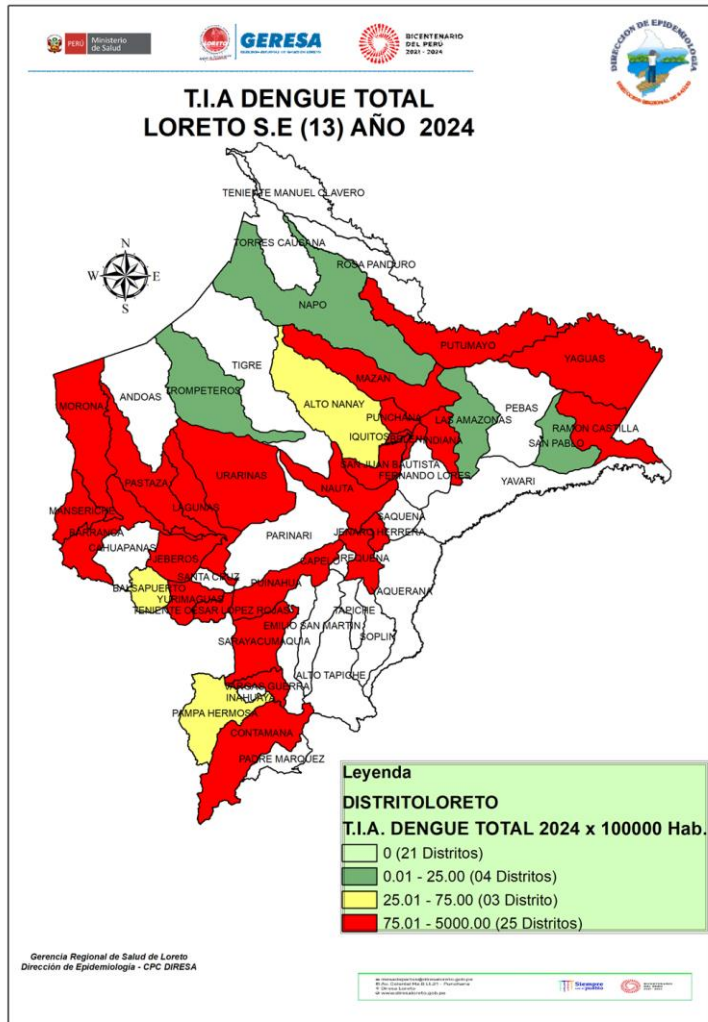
PERÚ Ministerio de Salud

GERESA

BICENTENARIO DEL PERÚ 2021 - 2024

DIRECCIÓN DE EPIDEMIOLOGÍA

T.I.A DENGUE TOTAL
LORETO S.E (13) AÑO 2024

N
W E
S

TENIENTE MANUEL CLAVERO
TORRES CAUSANA
ROSA PANDURO
NAPO
PUTUMAYO
YAGUAS
TIGRE
TROMPETEROS
ALTO NANAY
MAZAN
ANDOAS
PEBAS
MORONA
PUNCHANA
LAS AMAZONAS
RAMON CASTILLA
IQUITOS
BELEN
INDIANA
SAN PABLO
URARINAS
SAN JUAN BAUTISTA
FERNANDO LORES
PASTAZA
YAVARI
NAUTA
MANSERICHE
LAGUNAS
SAQUENA
BARRANCA
PARINARI
JENARO HERRERA
CAHUAPANAS
JEBEROS
CAPELO
REQUENA
SANTA CRUZ
BALSAPUERTO
YURIMAGUAS
PUINAHUA
YAQUERANA
TENIENTE CESAR LOPEZ ROJAS
TAPICHE
EMILIO SAN MARTIN
SOPLIN
SARAYACU
MAQUIA
ALTO TAPICHE
VARGAS GUERRA
INAHUAYA
PAMPA HERMOSA
CONTAMANA
PADRE MARQUEZ

Leyenda
DISTRITOLORETO
T.I.A. DENGUE TOTAL 2024 x 100000 Hab.
0 (21 Distritos)
0.01 - 25.00 (04 Distritos)
25.01 - 75.00 (03 Distrito)
75.01 - 5000.00 (25 Distritos)

Gerencia Regional de Salud de Loreto
Dirección de Epidemiología - CPC DIRESA

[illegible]